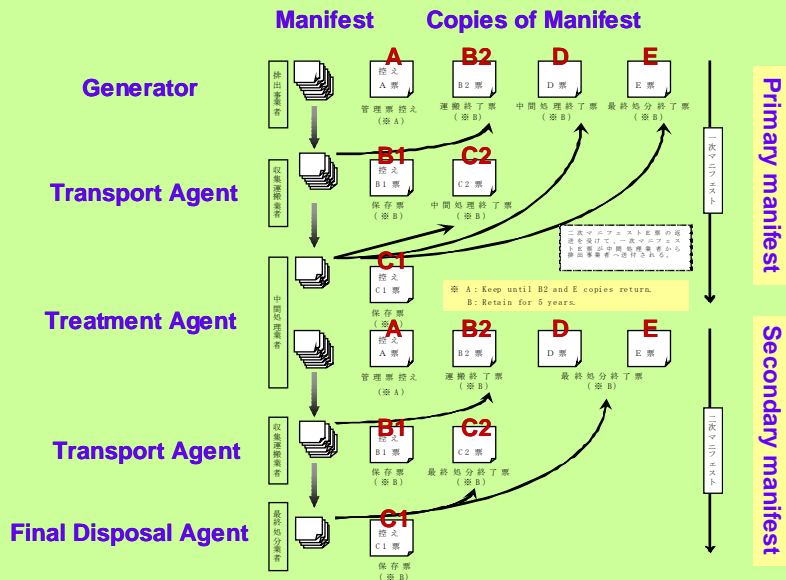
Manifest

Copies of Manifest

Generator

排出事業者

A
控え
A票
管理票控え
(※A)

B2
B2票
運搬終了票
(※B)

D
D票
中間処理終了票
(※B)

E
E票
最終処分終了票
(※B)

一次マニフェスト

Primary manifest

Transport Agent

収集運搬業者

B1
控え
B1票
保存票
(※B)

C2
C2票
中間処理終了票
(※B)

二次マニフェストE票の返送を受けて、一次マニフェストE票が中間処理業者から排出事業者へ送付される。

Treatment Agent

中間処理業者

C1
控え
C1票
保存票
(※B)

※ A: Keep until B2 and E copies return.
B: Retain for 5 years.

A
控え
A票
管理票控え
(※A)

B2
B2票
運搬終了票
(※B)

D
D票

E
E票
最終処分終了票
(※B)

二次マニフェスト

Secondary manifest

Transport Agent

収集運搬業者

B1
控え
B1票
保存票
(※B)

C2
C2票
最終処分終了票
(※B)

Final Disposal Agent

最終処分業者

C1
控え
C1票
保存票
(※B)